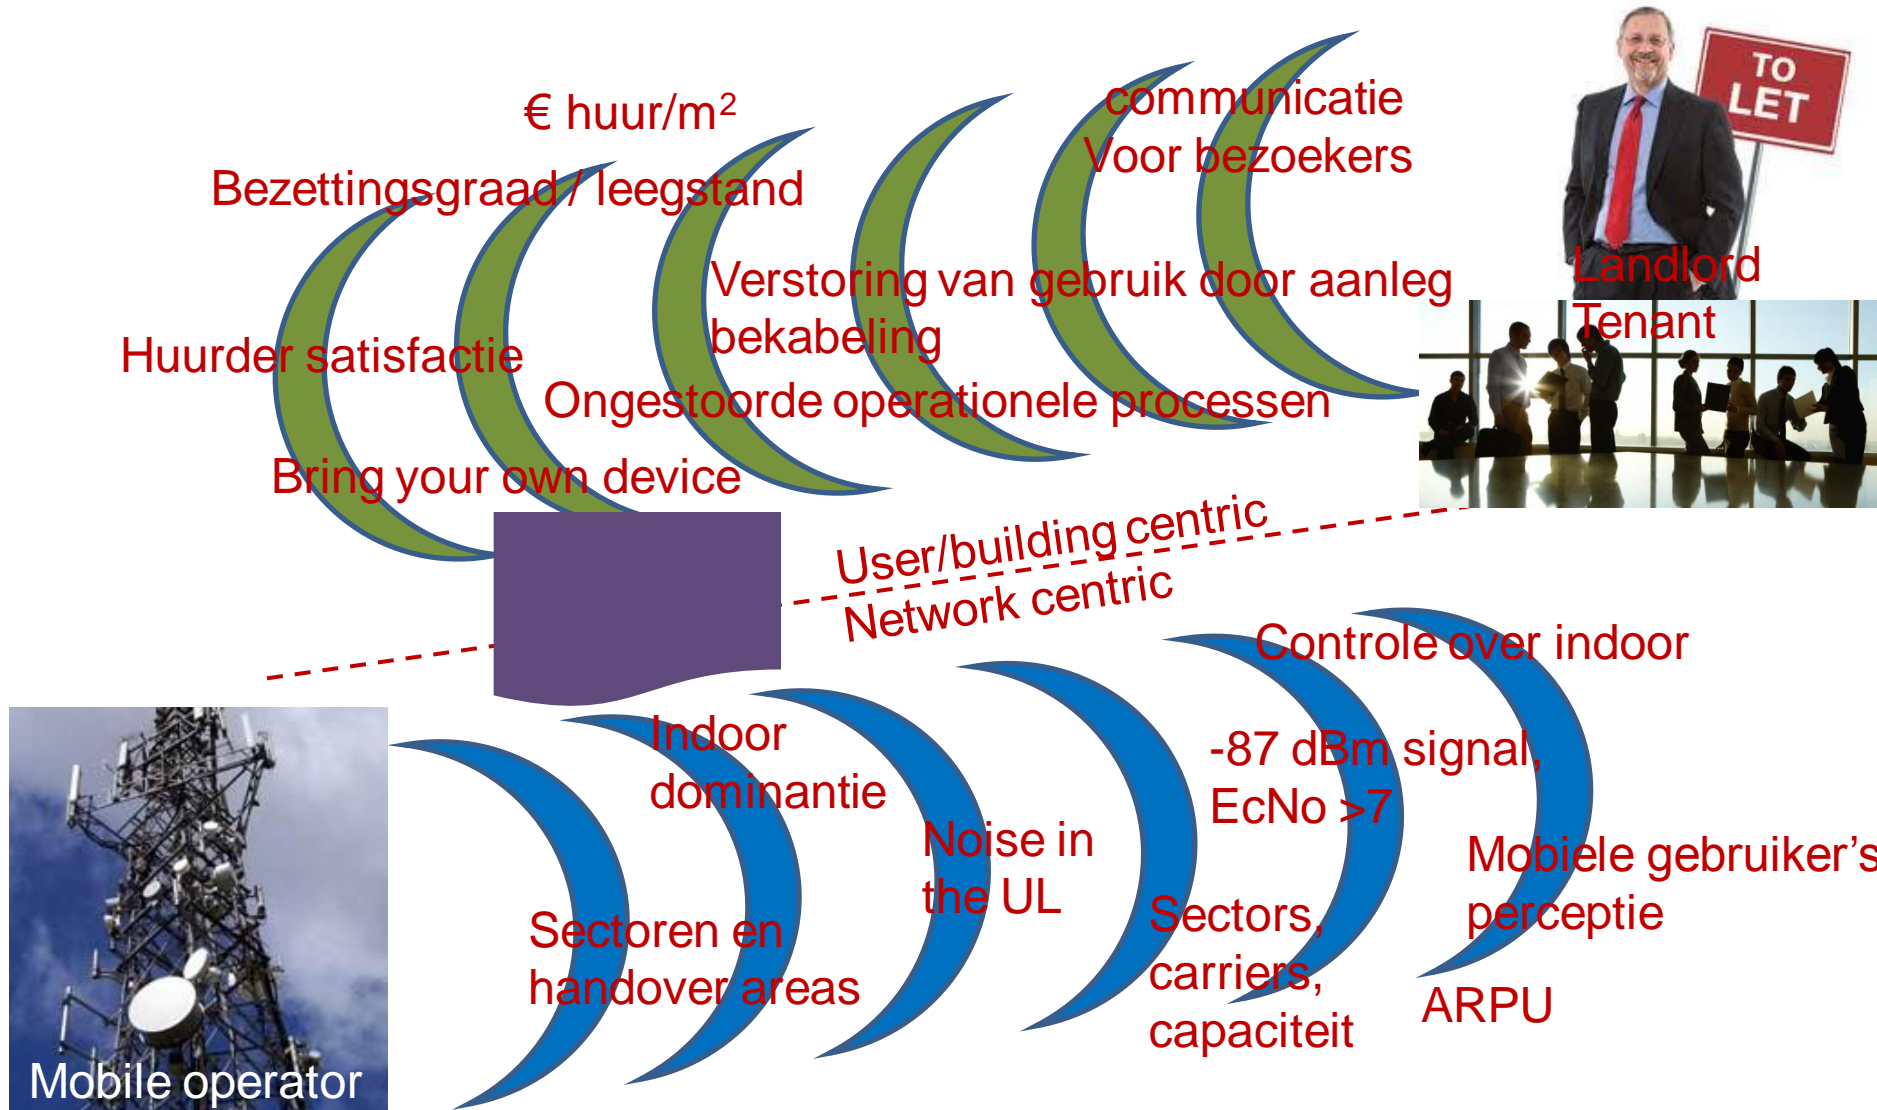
€ huur/m²

Bezettingsgraad / leegstand

communicatie
Voor bezoekers

TO LET

Landlord
Tenant

Verstoring van gebruik door aanleg bekabeling

Huurder satisfactie

Ongestoorde operationele processen

Bring your own device

User/building centric
Network centric

Controle over indoor

Indoor dominantie

-87 dBm signal, EcNo >7

Noise in the UL

Mobiele gebruiker's perceptie

Sectoren en handover areas

Sectors, carriers, capaciteit

ARPU

Mobile operator